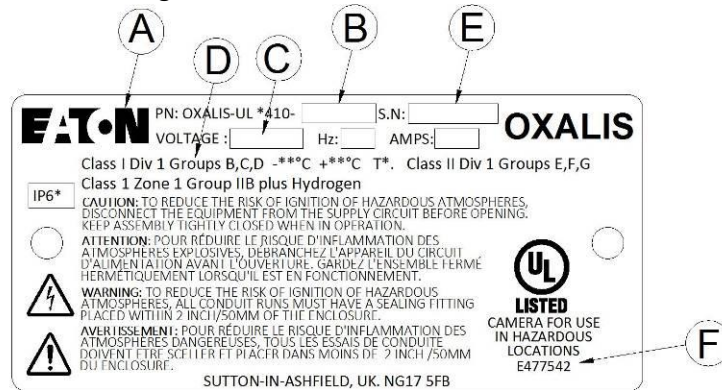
A

B

E

D

C

EATON PN: OXALIS-UL *410- S.N:

VOLTAGE : Hz: AMPS:

OXALIS

Class I Div 1 Groups B,C,D -**°C +**°C T*. Class II Div 1 Groups E,F,G

Class 1 Zone 1 Group IIB plus Hydrogen

IP6*

CAUTION: TO REDUCE THE RISK OF IGNITION OF HAZARDOUS ATMOSPHERES, DISCONNECT THE EQUIPMENT FROM THE SUPPLY CIRCUIT BEFORE OPENING. KEEP ASSEMBLY TIGHTLY CLOSED WHEN IN OPERATION.

ATTENTION: POUR RÉDUIRE LE RISQUE D'INFLAMMATION DES ATMOSPHÈRES EXPLOSIVES, DÉBRANCHEZ L'APPAREIL DU CIRCUIT D'ALIMENTATION AVANT L'OUVERTURE. GARDEZ L'ENSEMBLE FERMÉ HERMÉTIQUEMENT LORSQU'IL EST EN FONCTIONNEMENT.

WARNING: TO REDUCE THE RISK OF IGNITION OF HAZARDOUS ATMOSPHERES, ALL CONDUIT RUNS MUST HAVE A SEALING FITTING PLACED WITHIN 2 INCH/50MM OF THE ENCLOSURE.

AVERTISSEMENT: POUR RÉDUIRE LE RISQUE D'INFLAMMATION DES ATMOSPHÈRES DANGEREUSES, TOUS LES ESSAIS DE CONDUITE DOIVENT ÊTRE SCELLER ET PLACER DANS MOINS DE 2 INCH /50MM DU ENCLOSURE.

UL
LISTED
CAMERA FOR USE IN HAZARDOUS LOCATIONS
E477542

F

SUTTON-IN-ASHFIELD, UK. NG17 5FB